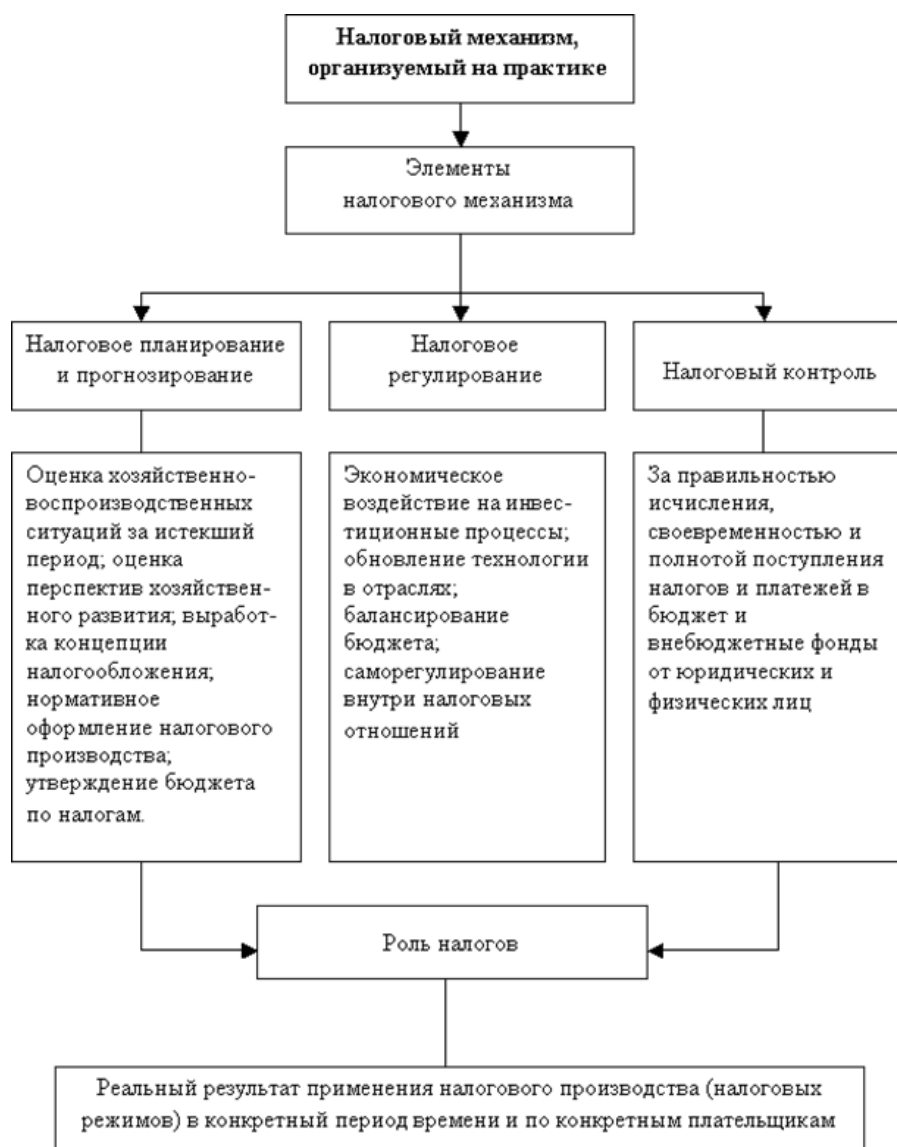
Налоговый механизм, организуемый на практике

Элементы налогового механизма

Налоговое планирование и прогнозирование

Налоговое регулирование

Налоговый контроль

Оценка хозяйственно-воспроизводственных ситуаций за истекший период; оценка перспектив хозяйственного развития; выработка концепции налогообложения; нормативное оформление налогового производства; утверждение бюджета по налогам.

Экономическое воздействие на инвестиционные процессы; обновление технологии в отраслях; балансирование бюджета; саморегулирование внутри налоговых отношений

За правильностью исчисления, своевременностью и полнотой поступления налогов и платежей в бюджет и внебюджетные фонды от юридических и физических лиц

Роль налогов

Реальный результат применения налогового производства (налоговых режимов) в конкретный период времени и по конкретным плательщикам